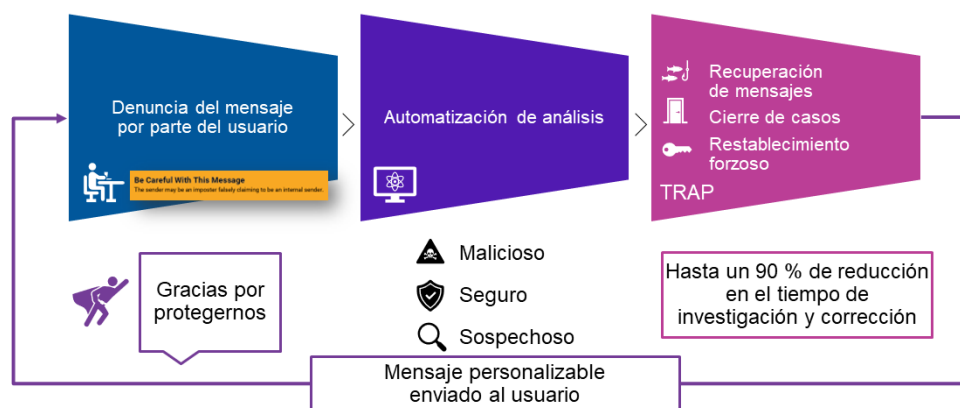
Denuncia del mensaje por parte del usuario

Be Careful With This Message
The sender may be an imposter falsely claiming to be an internal sender.

Automatización de análisis

Recuperación de mensajes
Cierre de casos
Restablecimiento forzoso
TRAP

Gracias por protegernos

Malicioso
Seguro
Sospechoso

Hasta un 90 % de reducción en el tiempo de investigación y corrección

Mensaje personalizable enviado al usuario